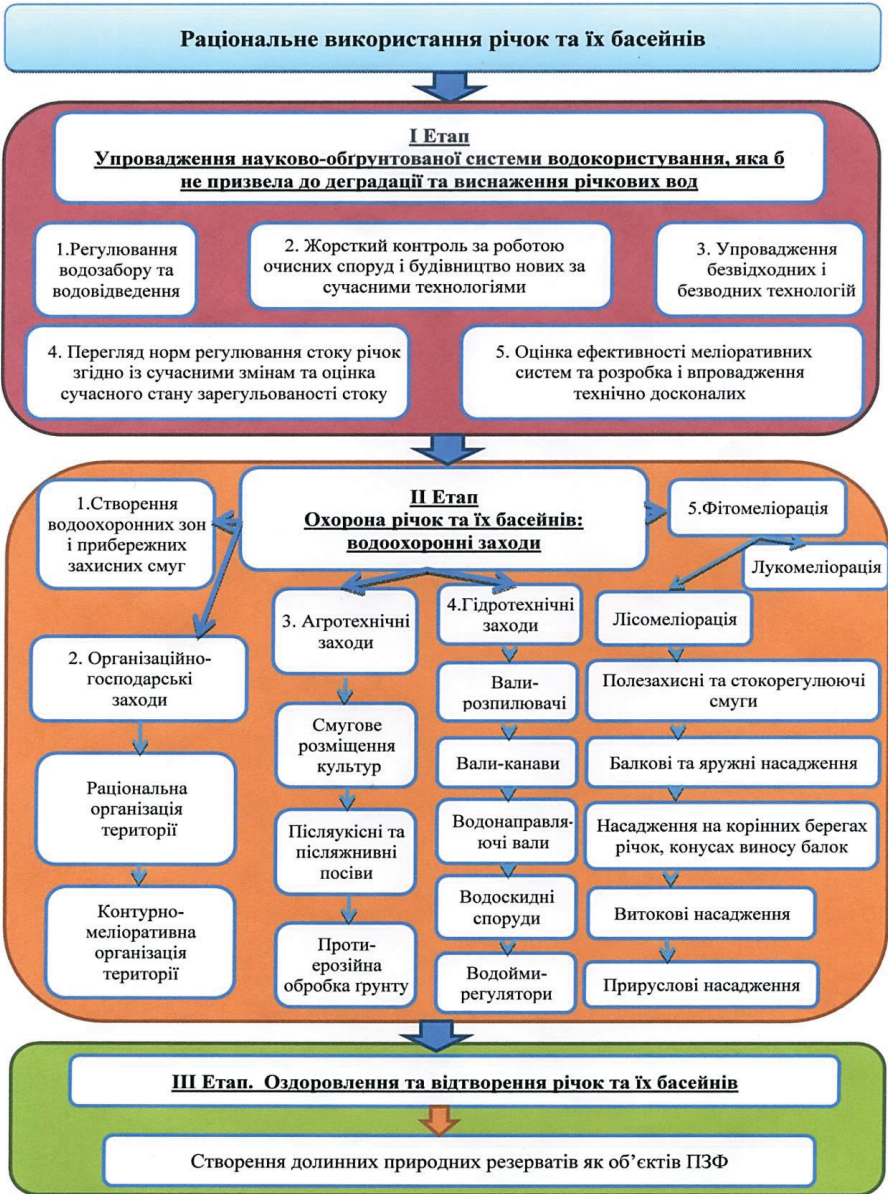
Раціональне використання річок та їх басейнів

I Етап
Упровадження науково-обґрунтованої системи водокористування, яка б не призвела до деградації та виснаження річкових вод

1.Регулювання водозабору та водовідведення

2. Жорсткий контроль за роботою очисних споруд і будівництво нових за сучасними технологіями

3. Упровадження безвідходних і безводних технологій

4. Перегляд норм регулювання стоку річок згідно із сучасними змінам та оцінка сучасного стану зарегульованості стоку

5. Оцінка ефективності меліоративних систем та розробка і впровадження технічно досконалих

II Етап
Охорона річок та їх басейнів: водоохоронні заходи

1.Створення водоохоронних зон і прибережних захисних смуг

5.Фітомеліорація

Лукомеліорація

2. Організаційно-господарські заходи

Раціональна організація території

Контурно-меліоративна організація території

3. Агротехнічні заходи

Смугове розміщення культур

Післяукісні та післяжнивні посіви

Протиерозійна обробка грунту

4.Гідротехнічні заходи

Валирозпилювачі

Вали-канави

Водонаправляючі вали

Водоскидні споруди

Водойми-регулятори

Лісомеліорація

Полезахисні та стокорегулюючі смуги

Балкові та яружні насадження

Насадження на корінних берегах річок, конусах виносу балок

Витокові насадження

Прируслові насадження

III Етап. Оздоровлення та відтворення річок та їх басейнів

Створення долинних природних резерватів як об'єктів ПЗФ